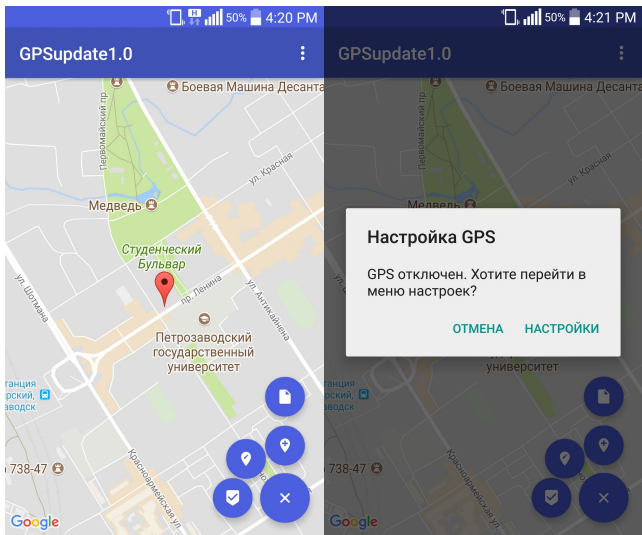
50% 4:20 PM

GPSupdate1.0

Боевая Машина Десанта

Первомайский пр.

ул. Красная

Медведь

Студенческий Бульвар

пр. Ленина

ул. Шотмана

ул. Антикайнена

Петрозаводский государственный университет

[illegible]танция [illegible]рский, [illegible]

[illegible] 738-47

Красноармейская ул.

Google

50% 4:21 PM

GPSupdate1.0

Боевая Машина Десанта

Первомайский пр.

ул. Красная

Медведь

Настройка GPS

GPS отключен. Хотите перейти в меню настроек?

ОТМЕНА

НАСТРОЙКИ

университет

738-47

Красноармейская ул.

Google